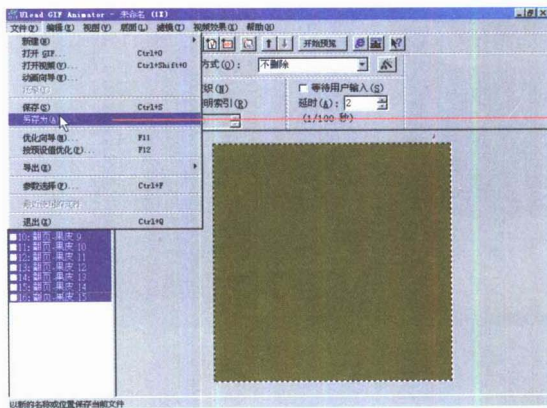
Ulead GIF Animator - 未命名 (11)

文件(F) 编辑(E) 视图(V) 层面(L) 滤镜(I) 视频效果(O) 帮助(H)

新建(N)
打开 GIF... Ctrl+O
打开视频(V)... Ctrl+Shift+O
动画向导(W)...
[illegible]

保存(S) Ctrl+S
另存为(A)

优化向导(W)... F11
按预设值优化(Z)... F12

导出(E)

参数选择(P)... Ctrl+F

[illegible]

退出(X) Ctrl+Q

开始预览

方式(Q): 不删除

等待用户输入(S)
延时(A): 2
(1/100 秒)

10: 翻页_果皮 9
11: 翻页_果皮 10
12: 翻页_果皮 11
13: 翻页_果皮 12
14: 翻页_果皮 13
15: 翻页_果皮 14
16: 翻页_果皮 15

以新的名称或位置保存当前文件